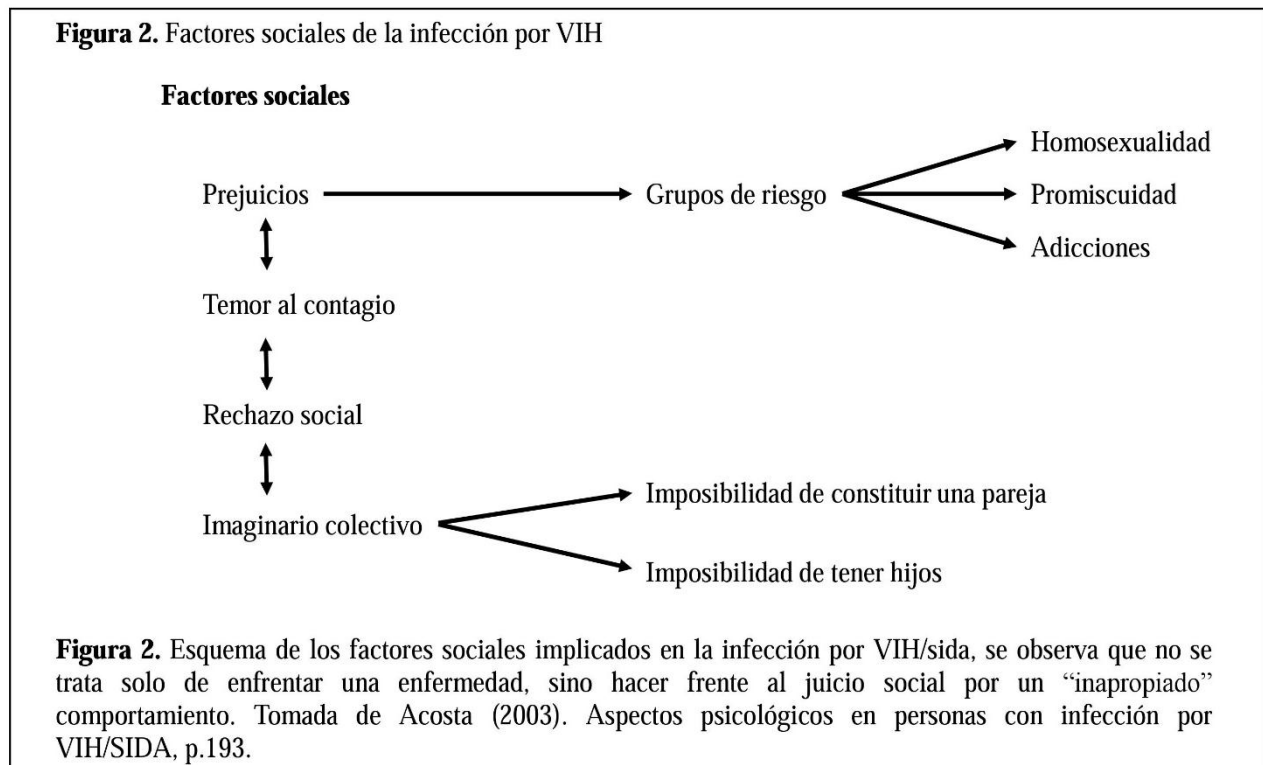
**Figura 2.** Factores sociales de la infección por VIH

**Factores sociales**

Prejuicios

Grupos de riesgo

Homosexualidad

Promiscuidad

Adicciones

Temor al contagio

Rechazo social

Imaginario colectivo

Imposibilidad de constituir una pareja

Imposibilidad de tener hijos

**Figura 2.** Esquema de los factores sociales implicados en la infección por VIH/sida, se observa que no se trata solo de enfrentar una enfermedad, sino hacer frente al juicio social por un "inapropiado" comportamiento. Tomada de Acosta (2003). Aspectos psicológicos en personas con infección por VIH/SIDA, p.193.